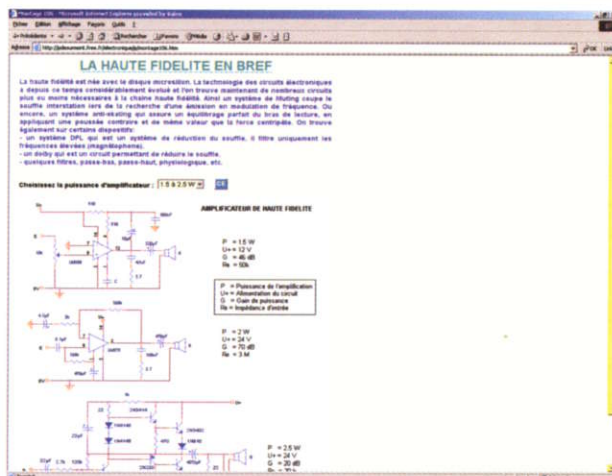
LA HAUTE FIDELITE EN BREF

La haute fidélité est née avec le disque microsillon. La technologie des circuits électroniques a depuis ce temps considérablement évolué et l'on trouve maintenant de nombreux circuits plus ou moins nécessaires à la chaîne haute fidélité. Ainsi un système de filtrage coupe le souffle interstation lors de la recherche d'une émission en modulation de fréquence. Ou encore, un système anti-skating qui assure un équilibrage parfait du bras de lecture, en appliquant une poussée contraire et de même valeur que la force centrifuge. On trouve également sur certains dispositifs:
- un système DFL qui est un système de réduction du souffle, il filtre uniquement les fréquences élevées (magnétophone).
- un dolby qui est un circuit permettant de réduire le souffle.
- quelques filtres, passe-bas, passe-haut, physiologique, etc.

Choisissez la puissance d'amplificateur : 1.5 à 2.5 W OK

AMPLIFICATEUR DE HAUTE FIDELITE

P = 1.5 W
U= 12 V
G = 46 dB
Re = 50k

P = Puissance de l'amplification
U= Alimentation du circuit
G = Gain de puissance
Re = Impédance d'entrée

P = 2 W
U= 24 V
G = 70 dB
Re = 3 M

P = 2.5 W
U= 24 V
G = 20 dB
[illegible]